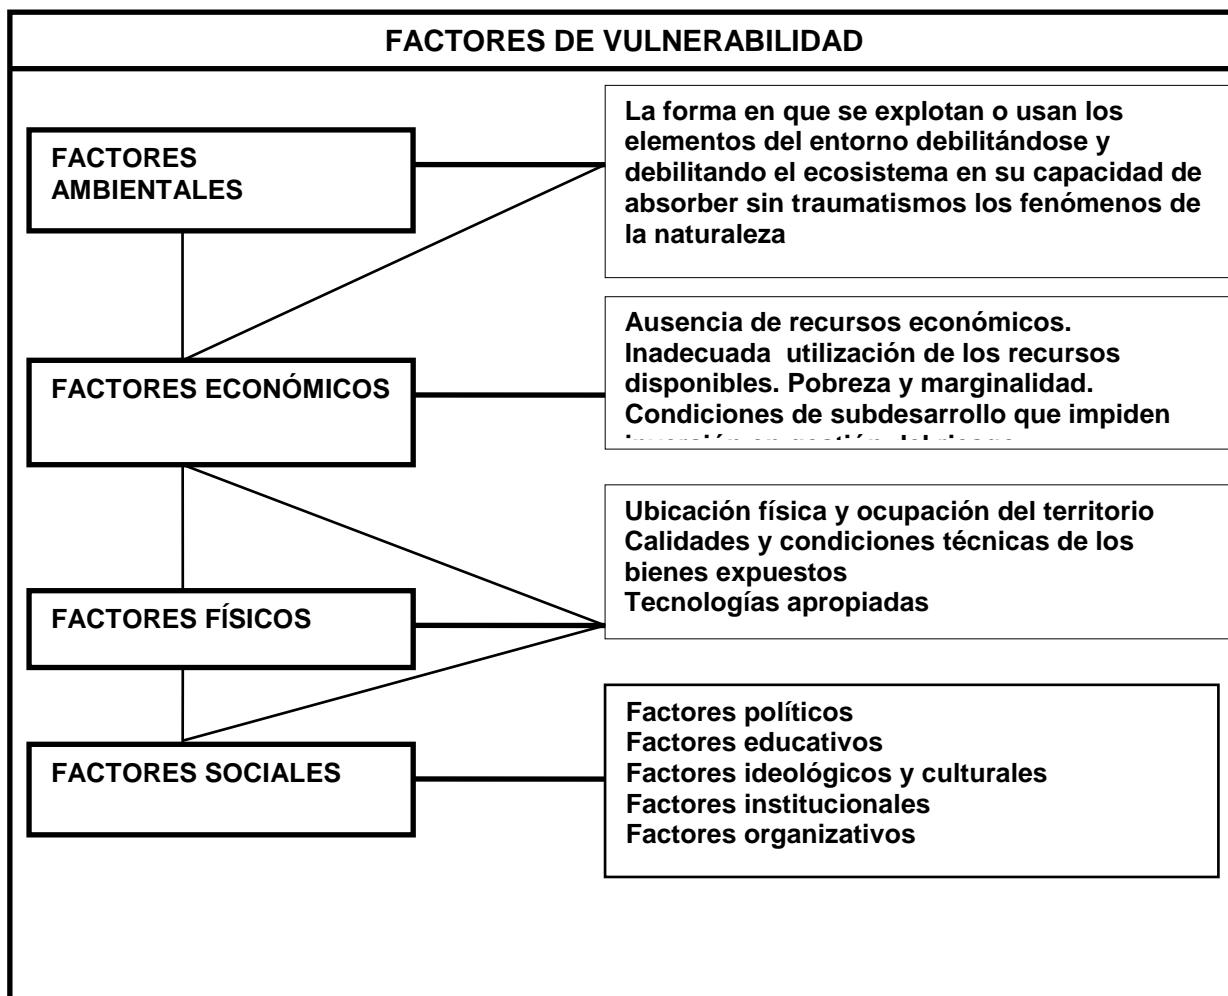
FACTORES DE VULNERABILIDAD

FACTORES AMBIENTALES

La forma en que se explotan o usan los elementos del entorno debilitándose y debilitando el ecosistema en su capacidad de absorber sin traumatismos los fenómenos de la naturaleza

FACTORES ECONÓMICOS

Ausencia de recursos económicos. Inadecuada utilización de los recursos disponibles. Pobreza y marginalidad. Condiciones de subdesarrollo que impiden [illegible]

FACTORES FÍSICOS

Ubicación física y ocupación del territorio
Calidades y condiciones técnicas de los bienes expuestos
Tecnologías apropiadas

FACTORES SOCIALES

Factores políticos
Factores educativos
Factores ideológicos y culturales
Factores institucionales
Factores organizativos